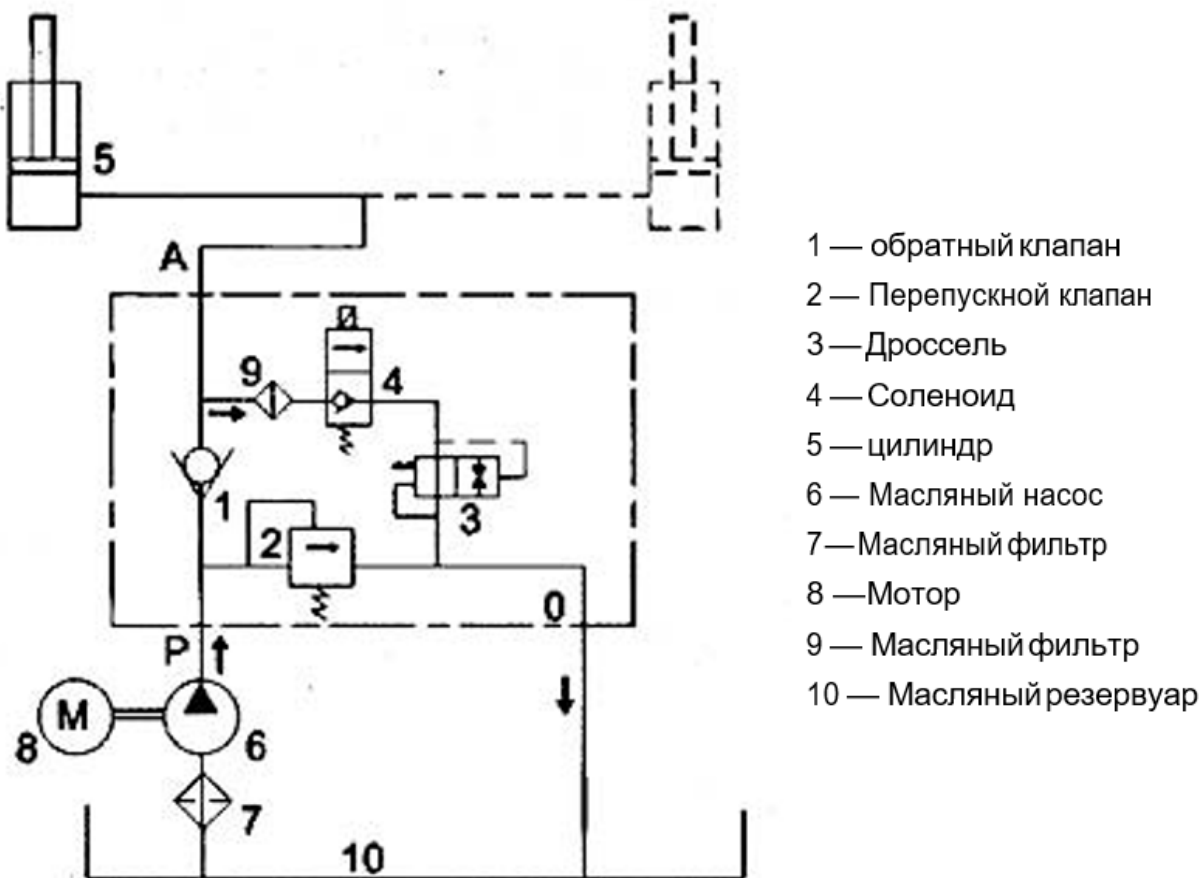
5

A

9

4

1

3

2

0

P

M

8

6

7

10

1 — обратный клапан
2 — Перепускной клапан
3 — Дроссель
4 — Соленоид
5 — цилиндр
6 — Масляный насос
7 — Масляный фильтр
8 — Мотор
9 — Масляный фильтр
10 — Масляный резервуар